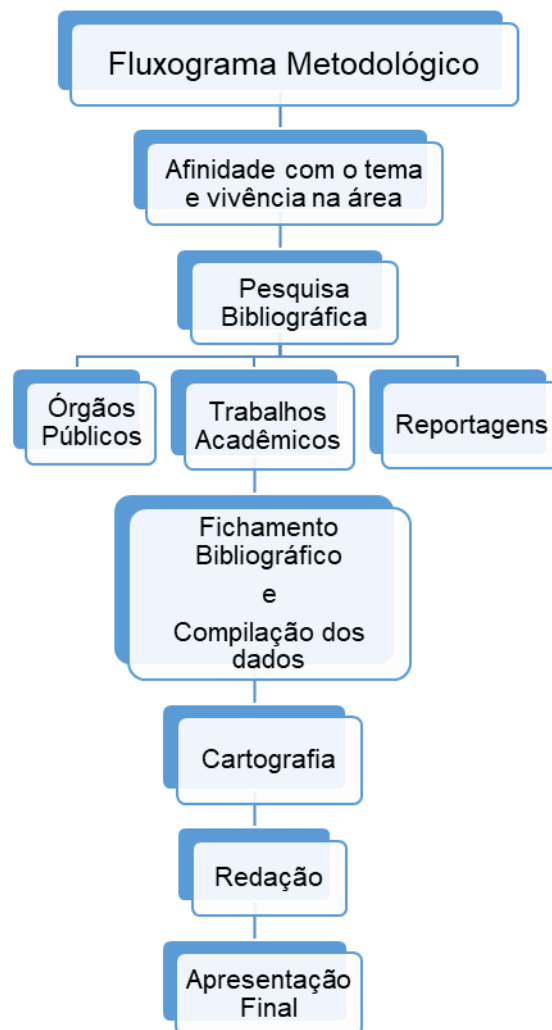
Fluxograma Metodológico

Afinidade com o tema e vivência na área

Pesquisa Bibliográfica

Órgãos Públicos

Trabalhos Acadêmicos

Reportagens

Fichamento Bibliográfico
e
Compilação dos dados

Cartografia

Redação

Apresentação Final